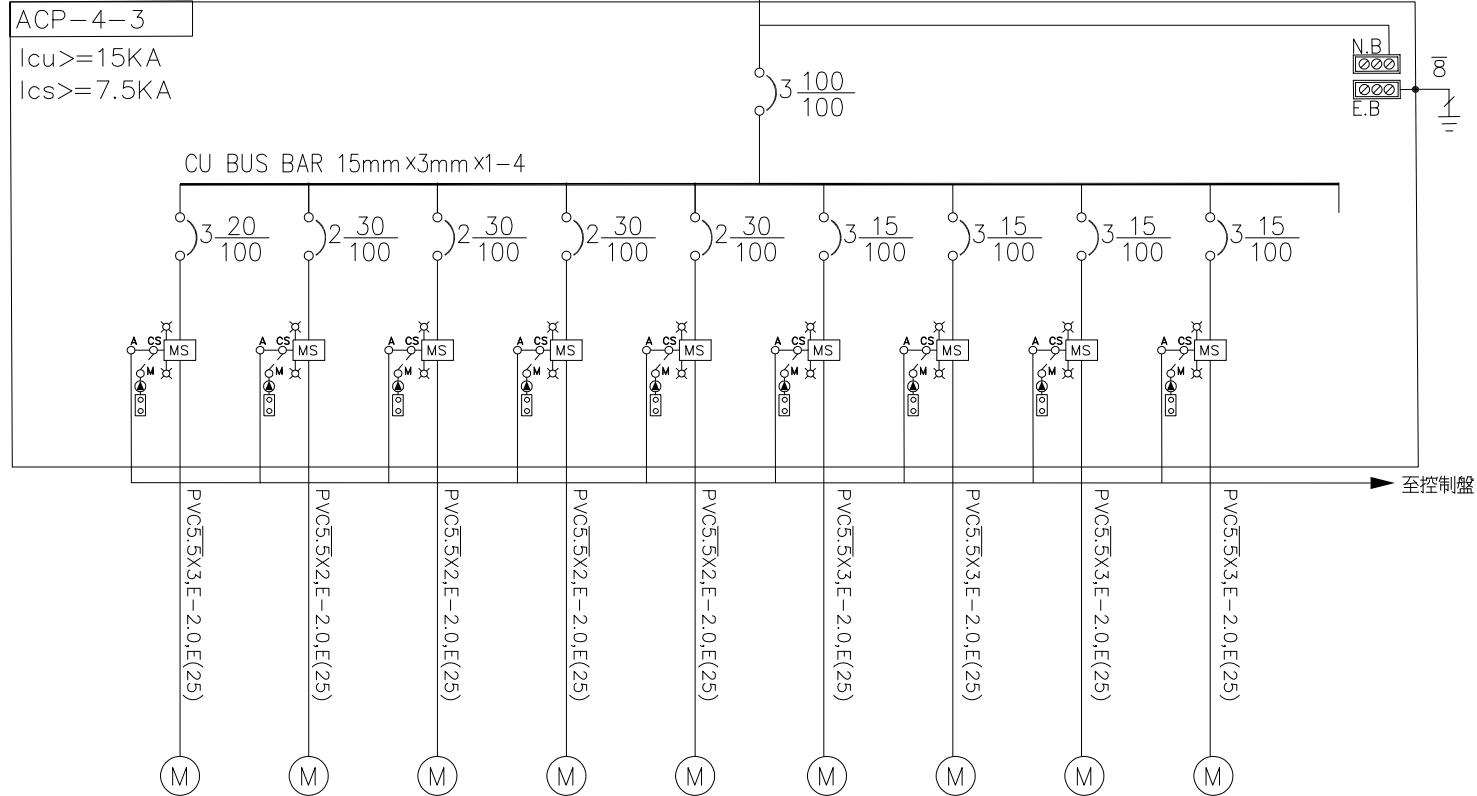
ACP−4−3

Icu>=15KA
Ics>=7.5KA

3 $\frac{100}{100}$

N.B
E.B
$\overline{8}$

CU BUS BAR 15mm x3mm x1−4

3 $\frac{20}{100}$ 2 $\frac{30}{100}$ 2 $\frac{30}{100}$ 2 $\frac{30}{100}$ 2 $\frac{30}{100}$ 3 $\frac{15}{100}$ 3 $\frac{15}{100}$ 3 $\frac{15}{100}$ 3 $\frac{15}{100}$

A CS MS M
A CS MS M
A CS MS M
A CS MS M
A CS MS M
A CS MS M
A CS MS M
A CS MS M
A CS MS M

至控制盤

PVC5.$\overline{5}$X3,E−2.0,E(25)
PVC5.$\overline{5}$X2,E−2.0,E(25)
PVC5.$\overline{5}$X2,E−2.0,E(25)
PVC5.$\overline{5}$X2,E−2.0,E(25)
PVC5.$\overline{5}$X2,E−2.0,E(25)
PVC5.$\overline{5}$X3,E−2.0,E(25)
PVC5.$\overline{5}$X3,E−2.0,E(25)
PVC5.$\overline{5}$X3,E−2.0,E(25)
PVC5.$\overline{5}$X3,E−2.0,E(25)

M M M M M M M M M